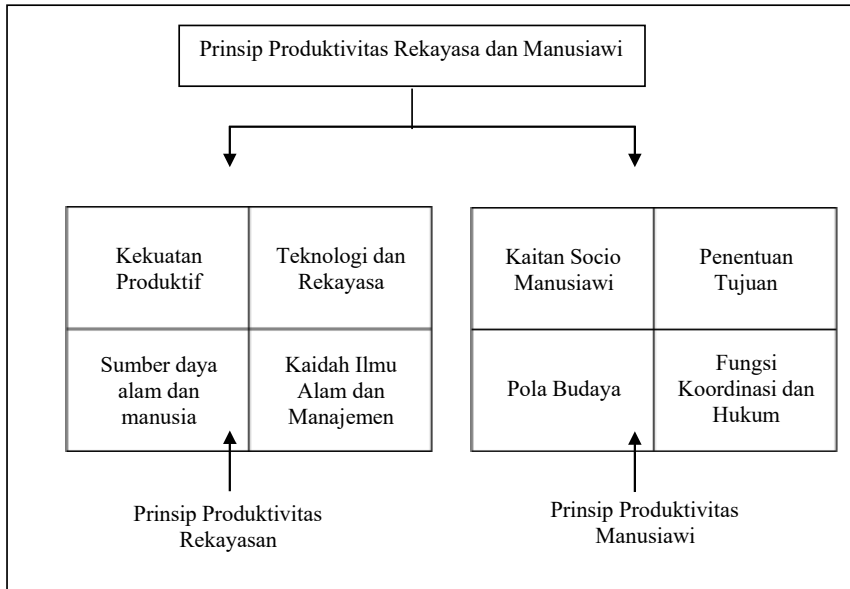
Prinsip Produktivitas Rekayasa dan Manusiawi

| Kekuatan Produktif | Teknologi dan Rekayasa |
|---|---|
| Sumber daya alam dan manusia | Kaidah Ilmu Alam dan Manajemen |

| Kaitan Socio Manusiawi | Penentuan Tujuan |
|---|---|
| Pola Budaya | Fungsi Koordinasi dan Hukum |

Prinsip Produktivitas Rekayasan

Prinsip Produktivitas Manusiawi